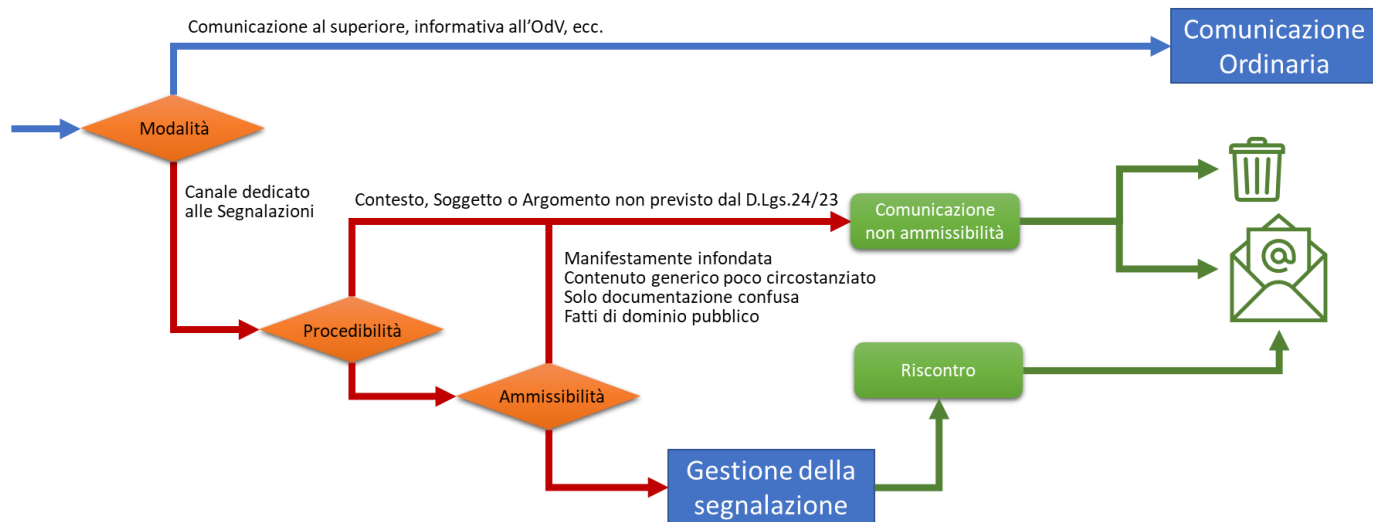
Comunicazione al superiore, informativa all'OdV, ecc.

Comunicazione Ordinaria

Modalità

Canale dedicato alle Segnalazioni

Contesto, Soggetto o Argomento non previsto dal D.Lgs.24/23

Comunicazione non ammissibilità

Manifestamente infondata
Contenuto generico poco circostanziato
Solo documentazione confusa
Fatti di dominio pubblico

Procedibilità

Ammissibilità

Riscontro

Gestione della segnalazione